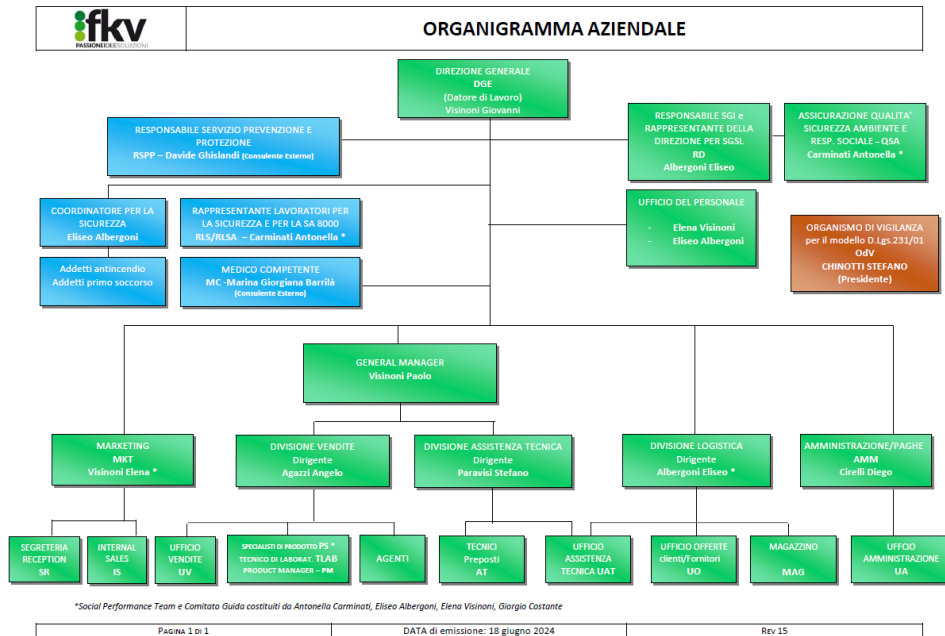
fkv
PASSIONEIDEESOLUZIONI

ORGANIGRAMMA AZIENDALE

DIREZIONE GENERALE
DGE
(Datore di Lavoro)
Visinoni Giovanni

RESPONSABILE SERVIZIO PREVENZIONE E PROTEZIONE
RSPP – Davide Ghislandi (Consulente Esterno)

RESPONSABILE SGI e RAPPRESENTANTE DELLA DIREZIONE PER SGSL
RD
Albergoni Eliseo

ASSICURAZIONE QUALITA' SICUREZZA AMBIENTE E RESP. SOCIALE – QSA
Carminati Antonella *

COORDINATORE PER LA SICUREZZA
Eliseo Albergoni

RAPPRESENTANTE LAVORATORI PER LA SICUREZZA E PER LA SA 8000
RLS/RLSA – Carminati Antonella *

UFFICIO DEL PERSONALE
- Elena Visinoni
- Eliseo Albergoni

ORGANISMO DI VIGILANZA
per il modello D.Lgs.231/01
OdV
CHINOTTI STEFANO
(Presidente)

Addetti antincendio
Addetti primo soccorso

MEDICO COMPETENTE
MC -Marina Giorgiana Barrilà
(Consulente Esterno)

GENERAL MANAGER
Visinoni Paolo

MARKETING
MKT
Visinoni Elena *

DIVISIONE VENDITE
Dirigente
Agazzi Angelo

DIVISIONE ASSISTENZA TECNICA
Dirigente
Paravisi Stefano

DIVISIONE LOGISTICA
Dirigente
Albergoni Eliseo *

AMMINISTRAZIONE/PAGHE
AMM
Cirelli Diego

SEGRETERIA RECEPTION
SR

INTERNAL SALES
IS

UFFICIO VENDITE
UV

SPECIALISTI DI PRODOTTO PS *
TECNICO DI LABORAT. TLAB
PRODUCT MANAGER – PM

AGENTI

TECNICI
Preposti
AT

UFFICIO ASSISTENZA TECNICA UAT

UFFICIO OFFERTE
clienti/Fornitori
UO

MAGAZZINO
MAG

UFFICIO AMMINISTRAZIONE
UA

*Social Performance Team e Comitato Guida costituiti da Antonella Carminati, Eliseo Albergoni, Elena Visinoni, Giorgio Costante

PAGINA 1 DI 1 | DATA di emissione: 18 giugno 2024 | REV 15